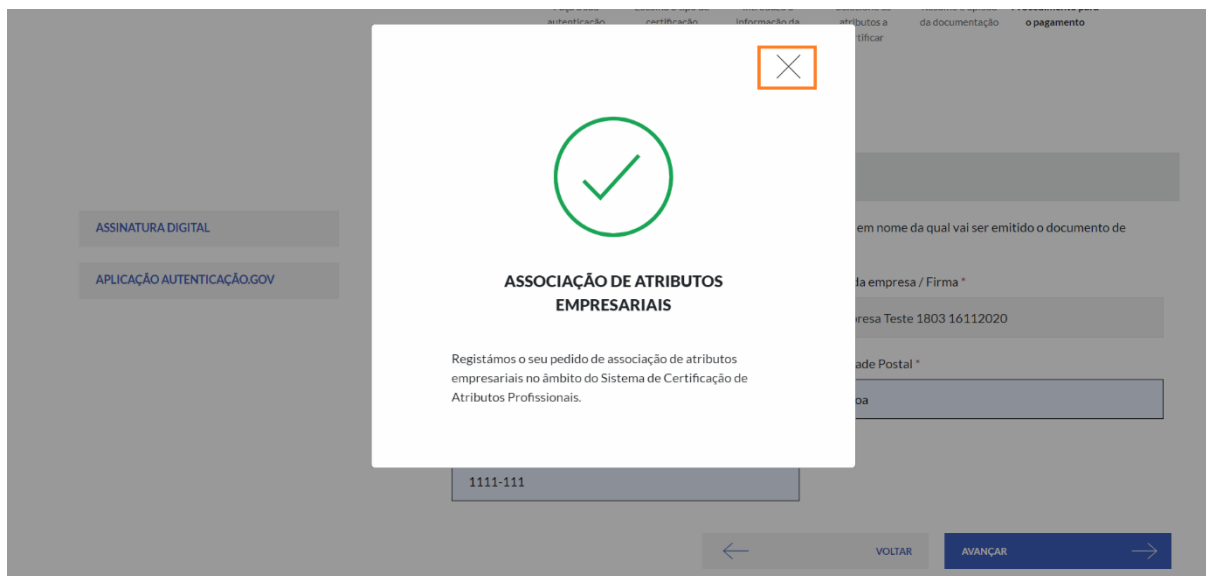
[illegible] autenticação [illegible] certificação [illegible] informação da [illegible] atributos a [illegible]tificar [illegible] da documentação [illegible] o pagamento

ASSINATURA DIGITAL

APLICAÇÃO AUTENTICAÇÃO.GOV

ASSOCIAÇÃO DE ATRIBUTOS EMPRESARIAIS

Registámos o seu pedido de associação de atributos empresariais no âmbito do Sistema de Certificação de Atributos Profissionais.

em nome da qual vai ser emitido o documento de

da empresa / Firma *

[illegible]resa Teste 1803 16112020

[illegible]ade Postal *

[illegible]oa

1111-111

VOLTAR

AVANÇAR